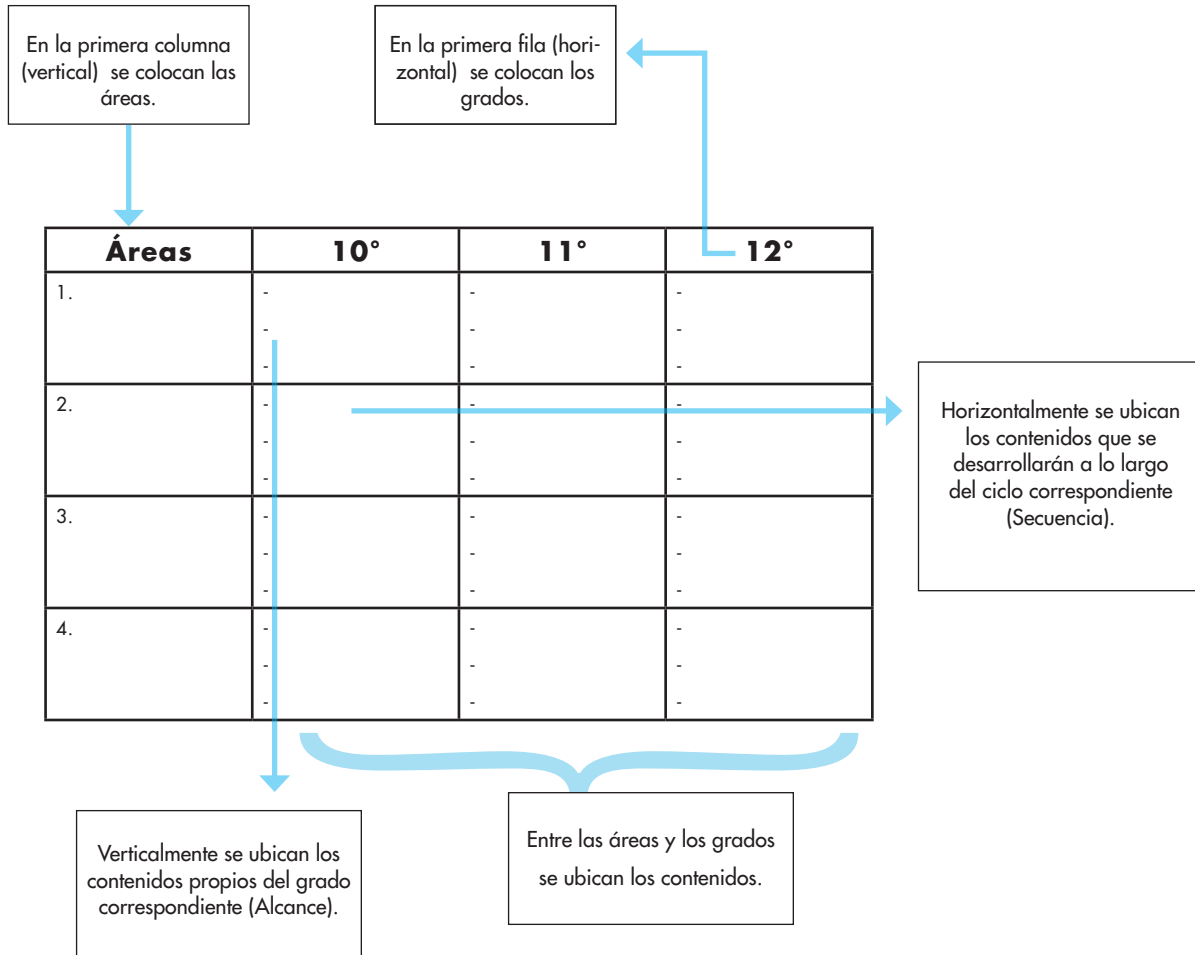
En la primera columna (vertical) se colocan las áreas.

En la primera fila (horizontal) se colocan los grados.

| Áreas | 10° | 11° | 12° |
|---|---|---|---|
| 1. | - - - | - - - | - - - |
| 2. | - - - | - - - | - - - |
| 3. | - - - | - - - | - - - |
| 4. | - - - | - - - | - - - |

Horizontalmente se ubican los contenidos que se desarrollarán a lo largo del ciclo correspondiente (Secuencia).

Verticalmente se ubican los contenidos propios del grado correspondiente (Alcance).

Entre las áreas y los grados se ubican los contenidos.